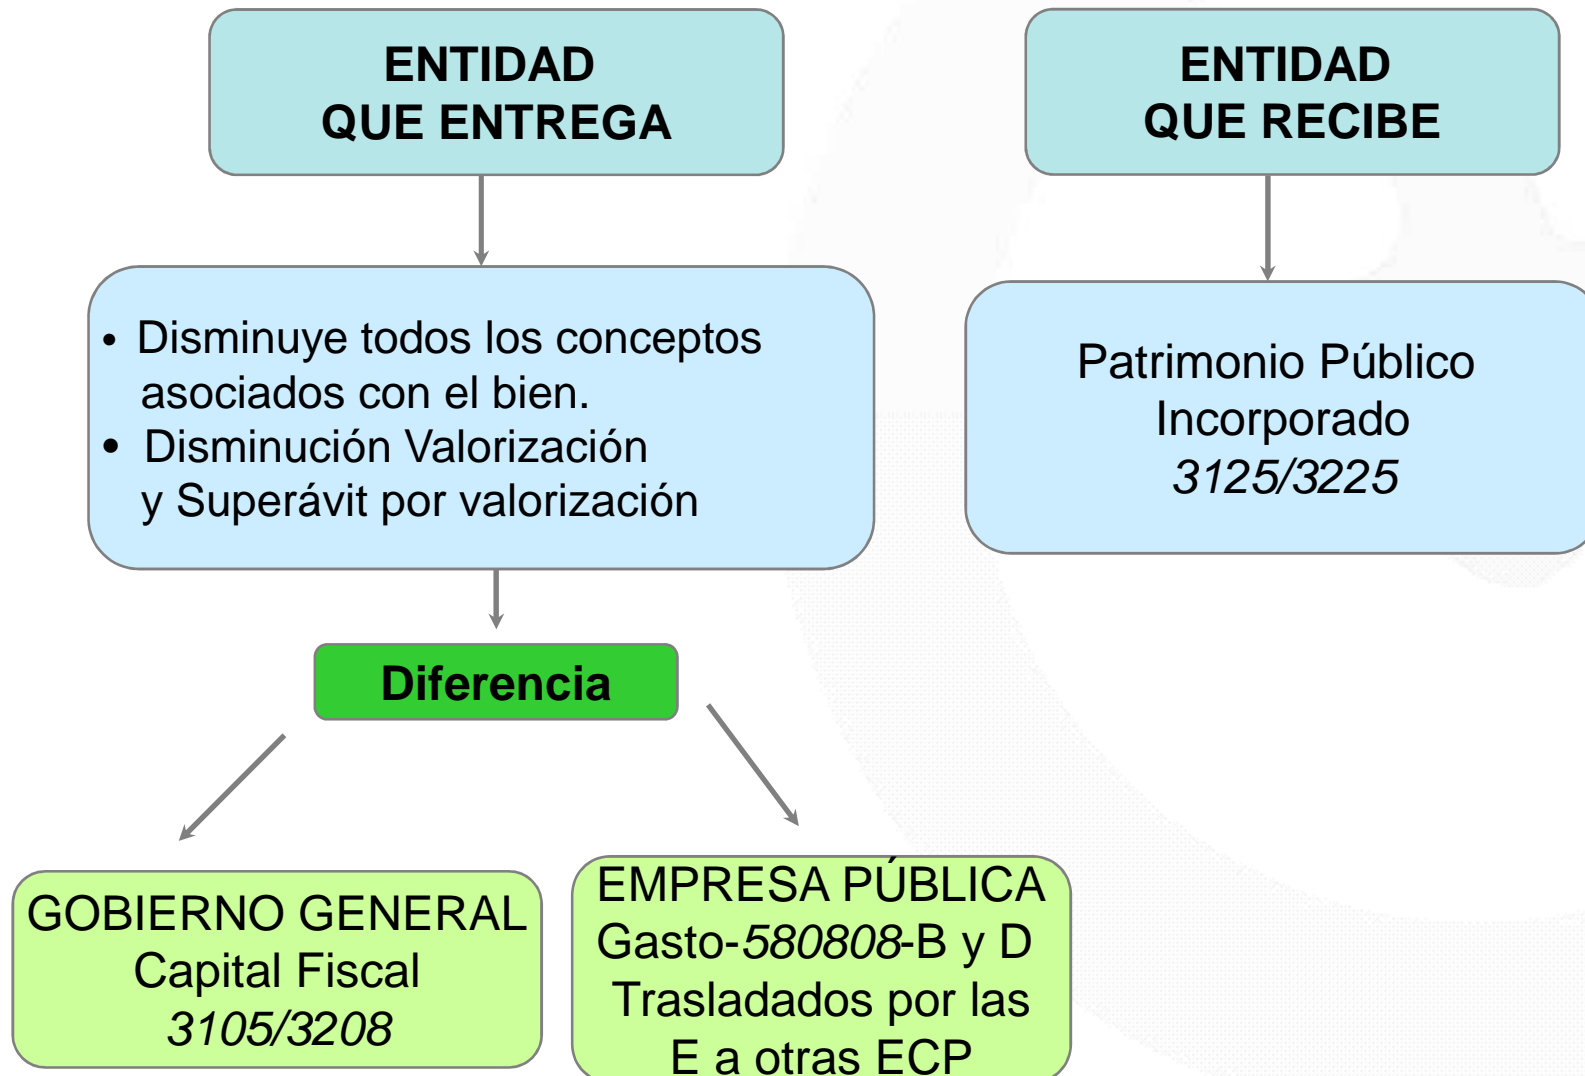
ENTIDAD
QUE ENTREGA

ENTIDAD
QUE RECIBE

• Disminuye todos los conceptos asociados con el bien.
• Disminución Valorización y Superávit por valorización

Patrimonio Público
Incorporado
*3125/3225*

Diferencia

GOBIERNO GENERAL
Capital Fiscal
*3105/3208*

EMPRESA PÚBLICA
Gasto-*580808*-B y D
Trasladados por las
E a otras ECP